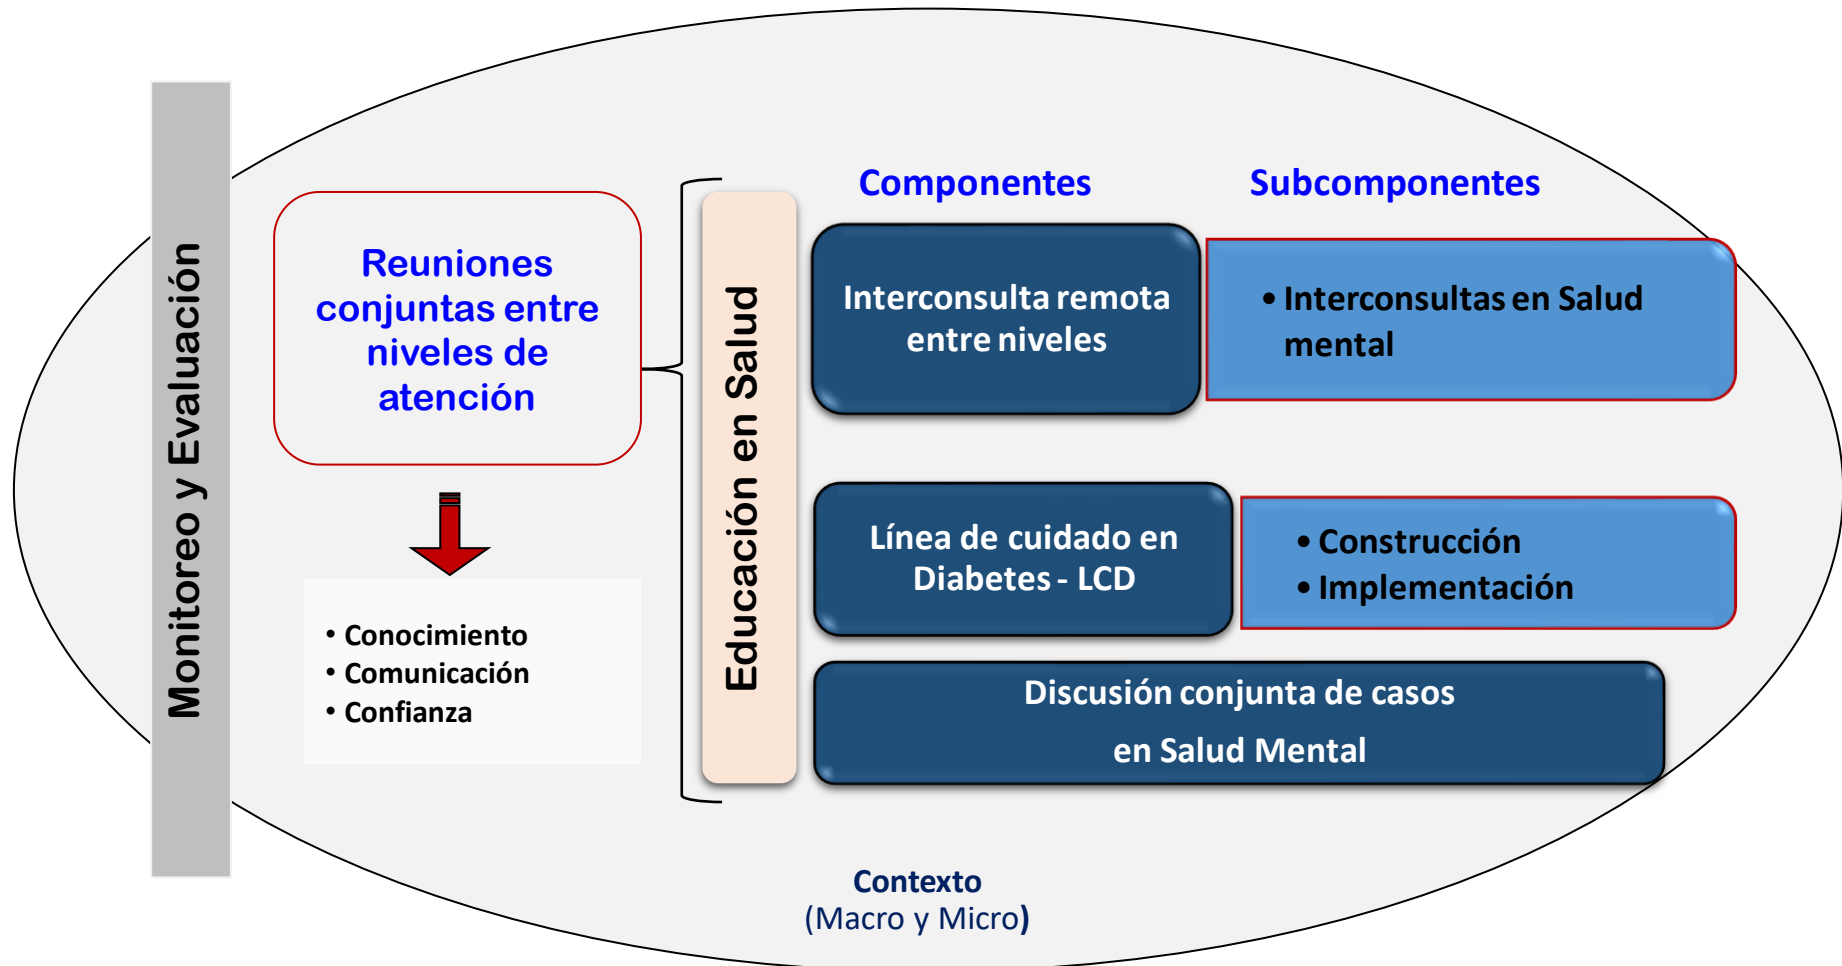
Monitoreo y Evaluación

Reuniones conjuntas entre niveles de atención

• Conocimiento
• Comunicación
• Confianza

Educación en Salud

Componentes

Subcomponentes

Interconsulta remota entre niveles

• Interconsultas en Salud mental

Línea de cuidado en Diabetes - LCD

• Construcción
• Implementación

Discusión conjunta de casos en Salud Mental

Contexto
(Macro y Micro)